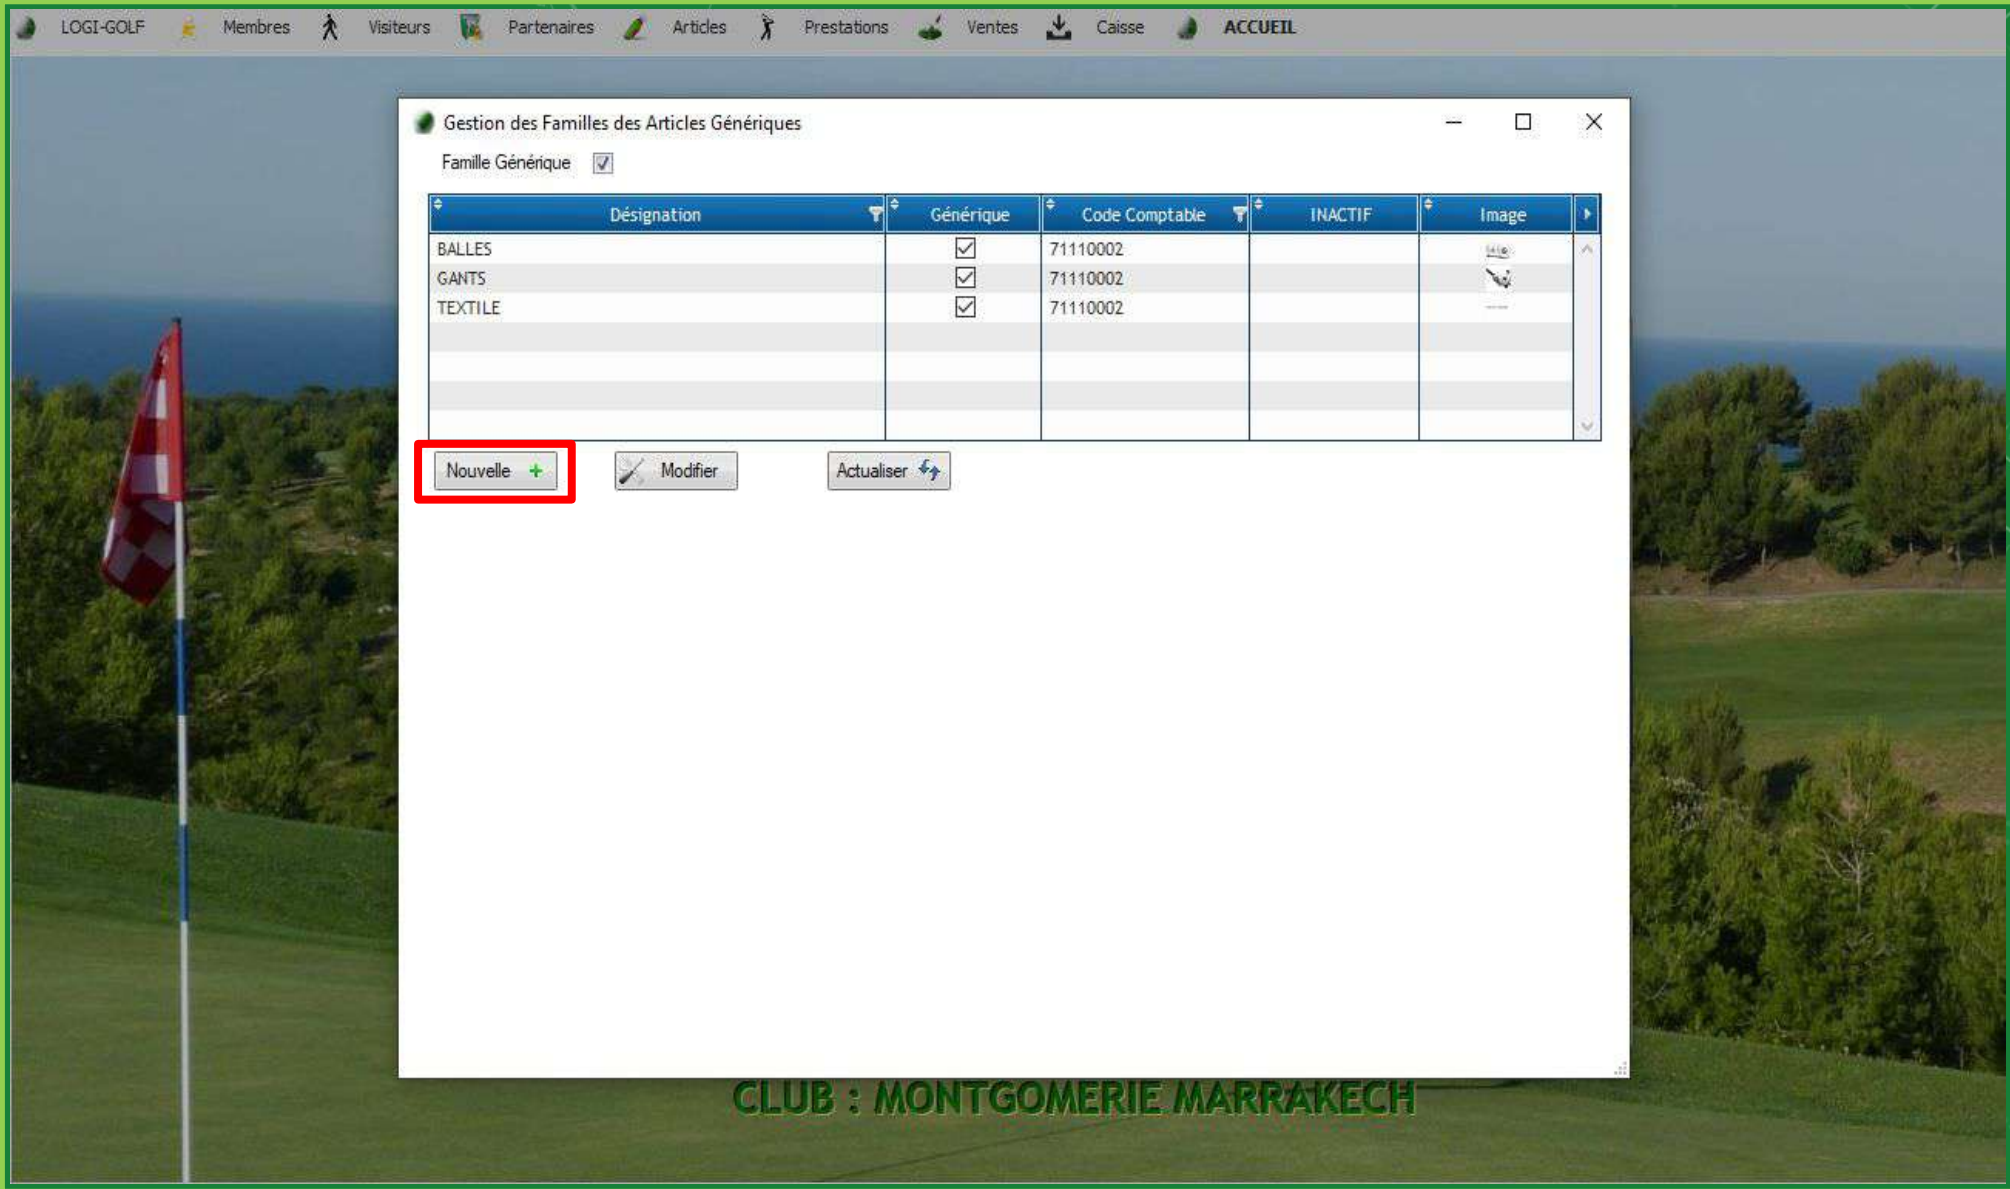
LOGI-GOLF   Membres   Visiteurs   Partenaires   Articles   Prestations   Ventes   Caisse   ACCUEIL

Gestion des Familles des Articles Génériques

Famille Générique

| Désignation | Générique | Code Comptable | INACTIF | Image |
|---|---|---|---|---|
| BALLES | ☑ | 71110002 | | |
| GANTS | ☑ | 71110002 | | |
| TEXTILE | ☑ | 71110002 | | |

Nouvelle   Modifier   Actualiser

CLUB : MONTGOMERIE MARRAKECH